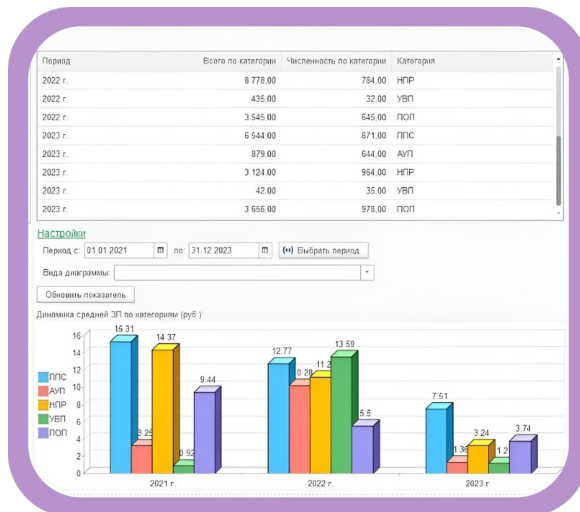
| Период | Всего по категории | Численность по категории | Категория |
|---|---|---|---|
| 2022 г. | 8 778,00 | 784,00 | НПР |
| 2022 г. | 435,00 | 32,00 | УВП |
| 2022 г. | 3 545,00 | 645,00 | ПОП |
| 2023 г. | 6 544,00 | 871,00 | ППС |
| 2023 г. | 879,00 | 644,00 | АУП |
| 2023 г. | 3 124,00 | 964,00 | НПР |
| 2023 г. | 42,00 | 35,00 | УВП |
| 2023 г. | 3 656,00 | 978,00 | ПОП |

Настройки

Период с: 01.01.2021 по: 31.12.2023 Выбрать период

Вида диаграммы:

Обновить показатель

Динамика средней ЗП по категориям (руб.):

16
14
12
10
8
6
4
2
0

ППС
АУП
НПР
УВП
ПОП

15.31
3.25
14.37
0.92
9.44
12.77
10.28
11.2
13.59
5.5
7.51
1.36
3.24
1.2
3.74

2021 г.
2022 г.
2023 г.